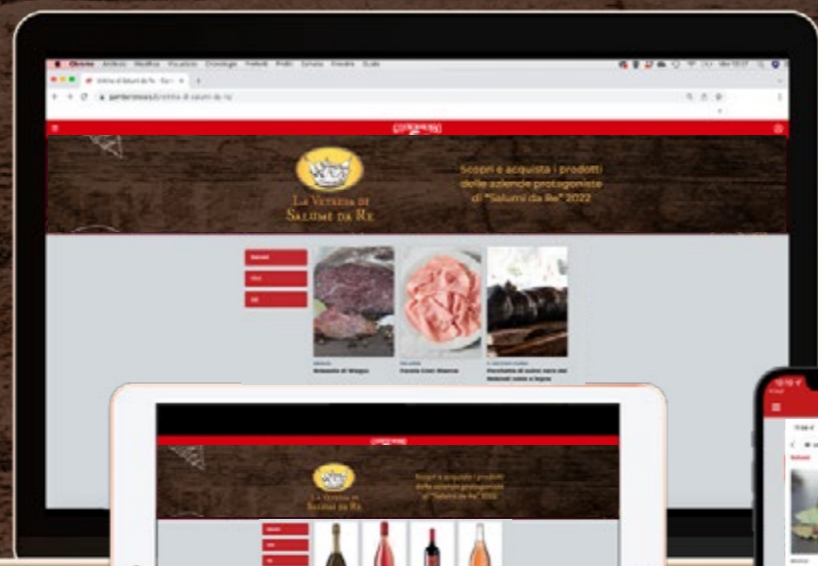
Chrome Archivio Modifica Visualizza Cronologia Preferiti Profili Schede Finestra Aiuto

Vetrina di Salumi da Re

gamberorosso.it/vetrina-di-salumi-da-re

GAMBERO ROSSO

La Vetrina di Salumi da Re

Scopri e acquista i prodotti delle aziende protagoniste di "Salumi da Re" 2022

Salumi

Bresaola di Wagyu

Fesa Cotta Bianca

Porchetta di suino nero dei Nebrodi cotto a legna

GAMBERO ROSSO

La Vetrina di Salumi da Re

Scopri e acquista i prodotti delle aziende protagoniste di "Salumi da Re" 2022

Salumi